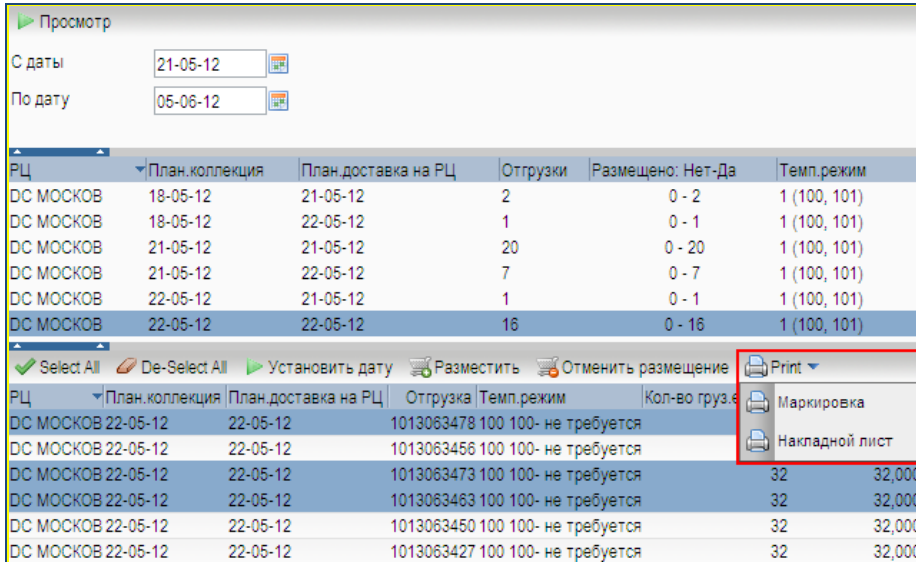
Просмотр

С даты 21-05-12

По дату 05-06-12

| РЦ | План.коллекция | План.доставка на РЦ | Отгрузки | Размещено: Нет-Да | Темп.режим |
|---|---|---|---|---|---|
| DC МОСКОВ | 18-05-12 | 21-05-12 | 2 | 0 - 2 | 1 (100, 101) |
| DC МОСКОВ | 18-05-12 | 22-05-12 | 1 | 0 - 1 | 1 (100, 101) |
| DC МОСКОВ | 21-05-12 | 21-05-12 | 20 | 0 - 20 | 1 (100, 101) |
| DC МОСКОВ | 21-05-12 | 22-05-12 | 7 | 0 - 7 | 1 (100, 101) |
| DC МОСКОВ | 22-05-12 | 21-05-12 | 1 | 0 - 1 | 1 (100, 101) |
| DC МОСКОВ | 22-05-12 | 22-05-12 | 16 | 0 - 16 | 1 (100, 101) |

Select All De-Select All Установить дату Разместить Отменить размещение Print

Маркировка
Накладной лист

| РЦ | План.коллекция | План.доставка на РЦ | Отгрузка | Темп.режим | Кол-во груз.е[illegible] | |
|---|---|---|---|---|---|---|
| DC МОСКОВ | 22-05-12 | 22-05-12 | 1013063478 | 100 100- не требуется | | |
| DC МОСКОВ | 22-05-12 | 22-05-12 | 1013063456 | 100 100- не требуется | | |
| DC МОСКОВ | 22-05-12 | 22-05-12 | 1013063473 | 100 100- не требуется | 32 | 32,000 |
| DC МОСКОВ | 22-05-12 | 22-05-12 | 1013063463 | 100 100- не требуется | 32 | 32,000 |
| DC МОСКОВ | 22-05-12 | 22-05-12 | 1013063450 | 100 100- не требуется | 32 | 32,000 |
| DC МОСКОВ | 22-05-12 | 22-05-12 | 1013063427 | 100 100- не требуется | 32 | 32,000 |